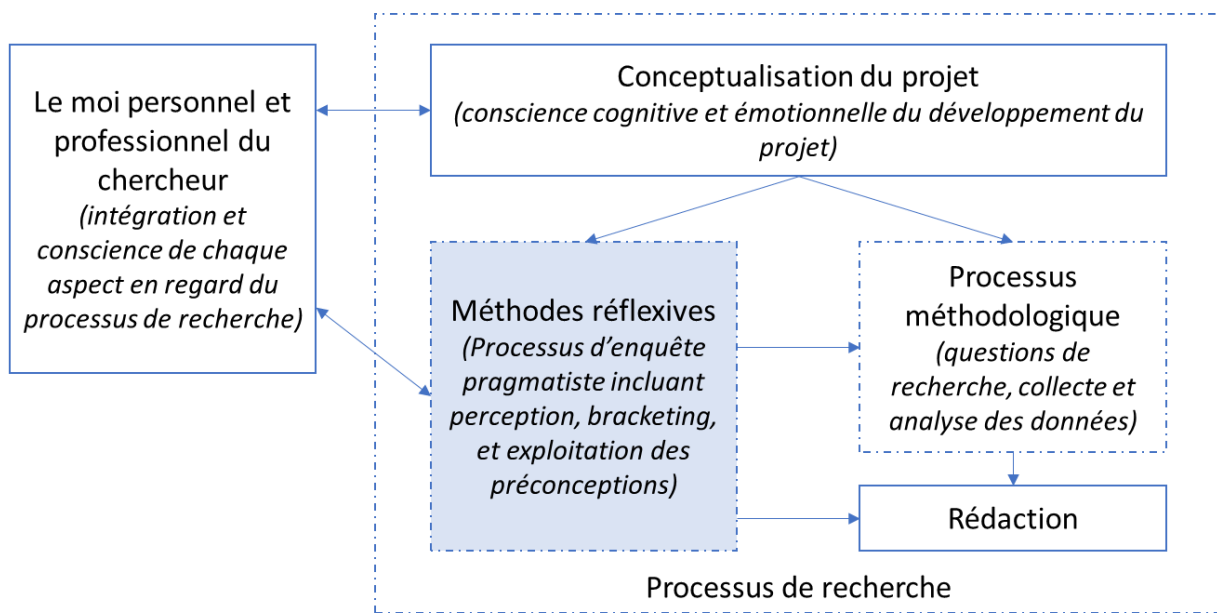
Le moi personnel et professionnel du chercheur
(intégration et conscience de chaque aspect en regard du processus de recherche)

Conceptualisation du projet
(conscience cognitive et émotionnelle du développement du projet)

Méthodes réflexives
(Processus d'enquête pragmatiste incluant perception, bracketing, et exploitation des préconceptions)

Processus méthodologique
(questions de recherche, collecte et analyse des données)

Rédaction

Processus de recherche